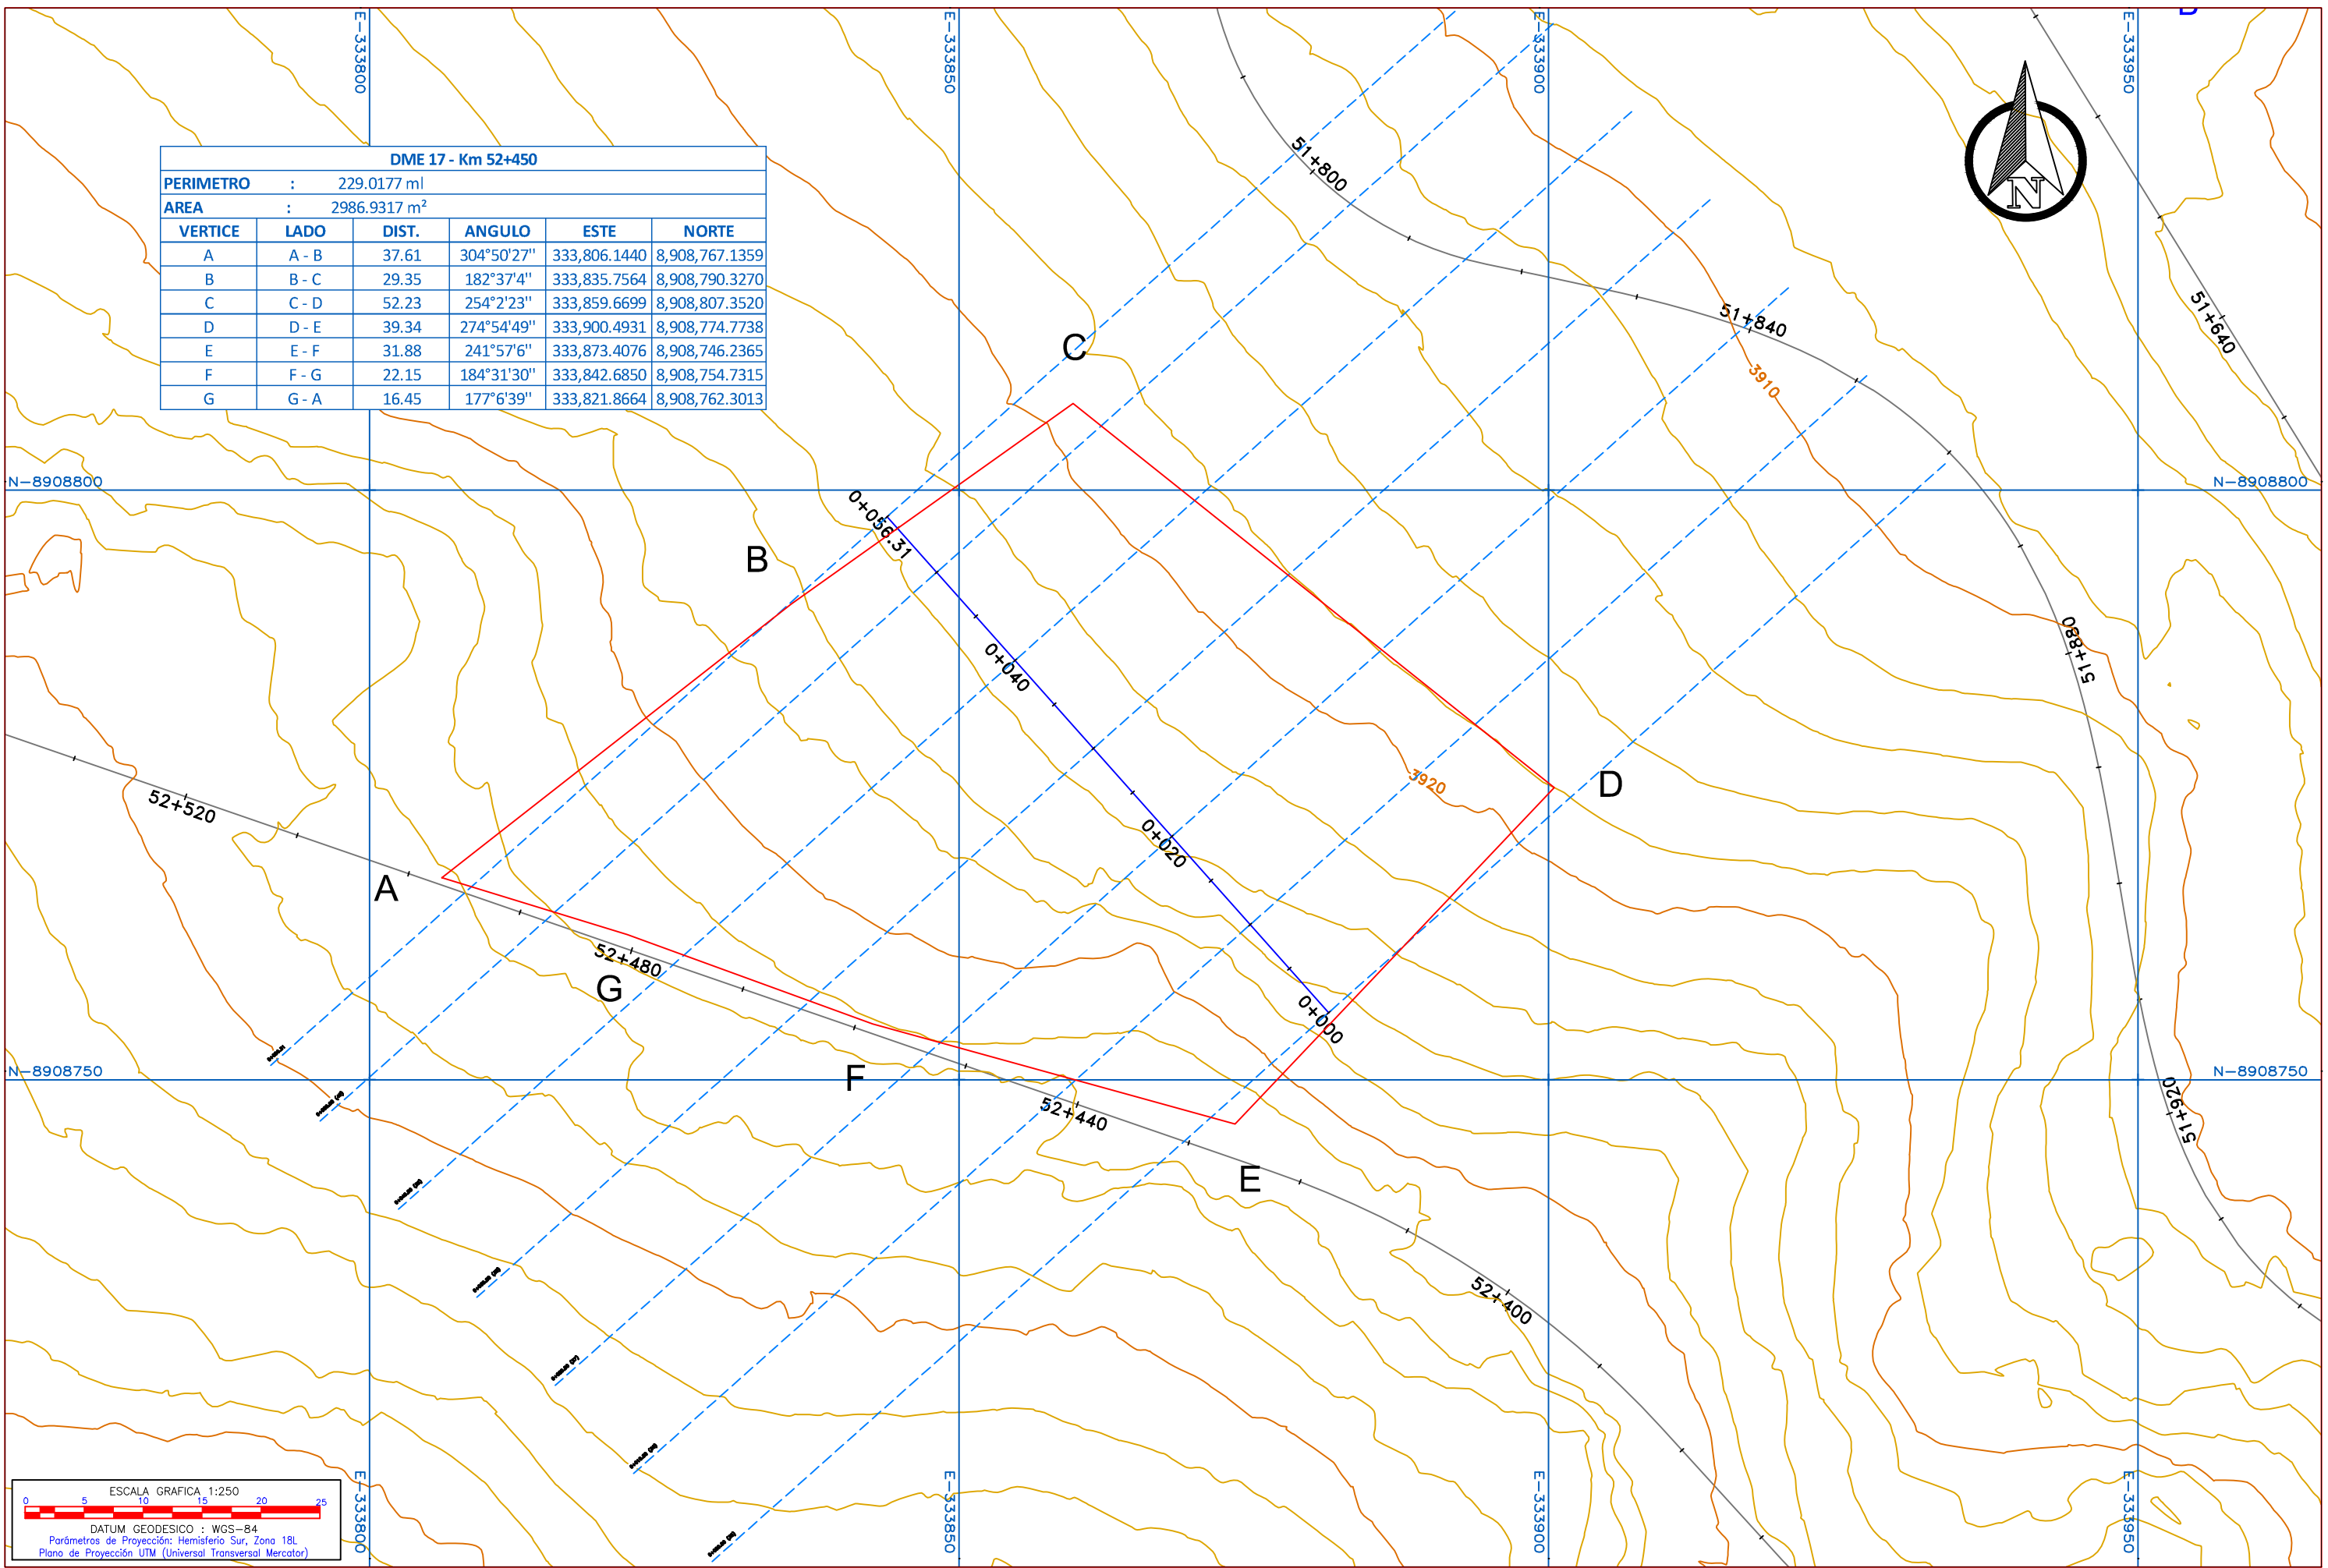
E-333800
E-333850
E-333900
E-333950

DME 17 - Km 52+450

PERIMETRO : 229.0177 ml

AREA : 2986.9317 m$^2$

| VERTICE | LADO | DIST. | ANGULO | ESTE | NORTE |
|---|---|---|---|---|---|
| A | A - B | 37.61 | 304°50'27'' | 333,806.1440 | 8,908,767.1359 |
| B | B - C | 29.35 | 182°37'4'' | 333,835.7564 | 8,908,790.3270 |
| C | C - D | 52.23 | 254°2'23'' | 333,859.6699 | 8,908,807.3520 |
| D | D - E | 39.34 | 274°54'49'' | 333,900.4931 | 8,908,774.7738 |
| E | E - F | 31.88 | 241°57'6'' | 333,873.4076 | 8,908,746.2365 |
| F | F - G | 22.15 | 184°31'30'' | 333,842.6850 | 8,908,754.7315 |
| G | G - A | 16.45 | 177°6'39'' | 333,821.8664 | 8,908,762.3013 |

N

51+800
51+840
51+640
3910
C
N-8908800
N-8908800
0+056.31
B
0+040
51+880
3920
D
52+520
0+020
A
52+480
G
0+000
N-8908750
N-8908750
F
52+440
51+920
E
52+400

ESCALA GRAFICA 1:250
0 5 10 15 20 25
DATUM GEODESICO : WGS-84
Parámetros de Proyección: Hemisferio Sur, Zona 18L
Plano de Proyección UTM (Universal Transversal Mercator)

E-333800
E-333850
E-333900
E-333950